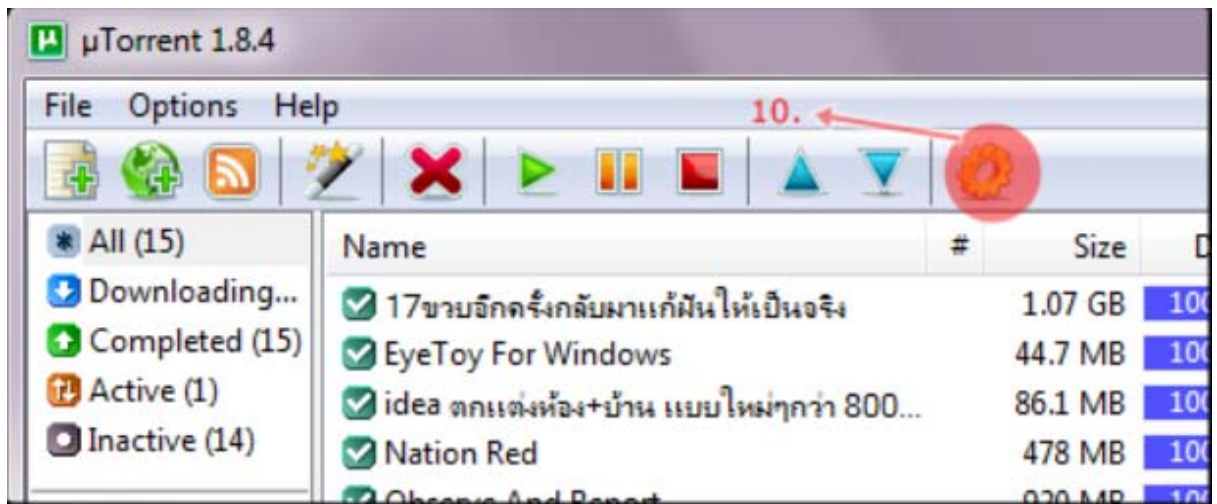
µTorrent 1.8.4

File Options Help

10.

All (15)
Downloading...
Completed (15)
Active (1)
Inactive (14)

| Name | # | Size | D |
|---|---|---|---|
| 17ขวบอีกครั้งกลับมาแก้ฝันให้เป็นจริง | | 1.07 GB | 10 |
| EyeToy For Windows | | 44.7 MB | 10 |
| idea ตกแต่งห้อง+บ้าน แบบใหม่ๆกว่า 800... | | 86.1 MB | 10 |
| Nation Red | | 478 MB | 10 |
| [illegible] | | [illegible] | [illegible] |